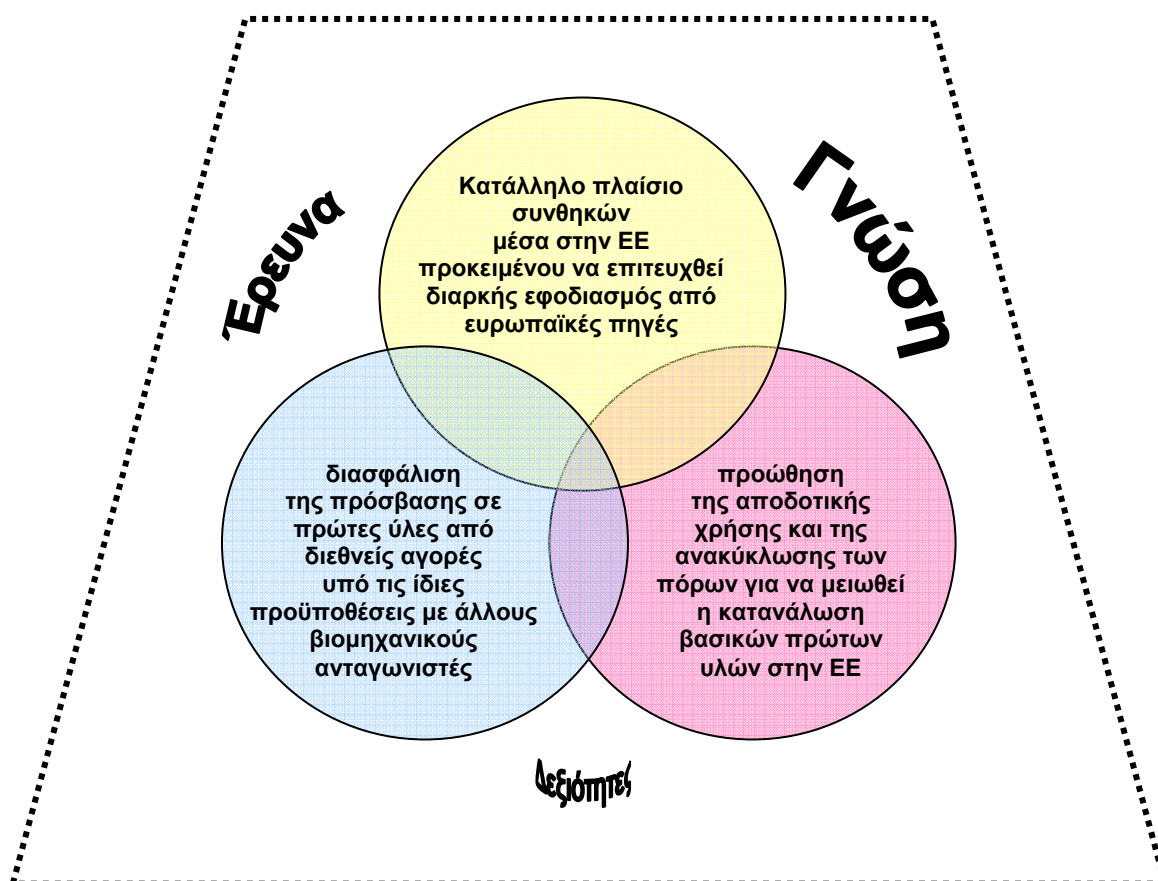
Έρευνα

Γνώση

Κατάλληλο πλαίσιο συνθηκών μέσα στην ΕΕ προκειμένου να επιτευχθεί διαρκής εφοδιασμός από ευρωπαϊκές πηγές

διασφάλιση της πρόσβασης σε πρώτες ύλες από διεθνείς αγορές υπό τις ίδιες προϋποθέσεις με άλλους βιομηχανικούς ανταγωνιστές

προώθηση της αποδοτικής χρήσης και της ανακύκλωσης των πόρων για να μειωθεί η κατανάλωση βασικών πρώτων υλών στην ΕΕ

Δεξιότητες